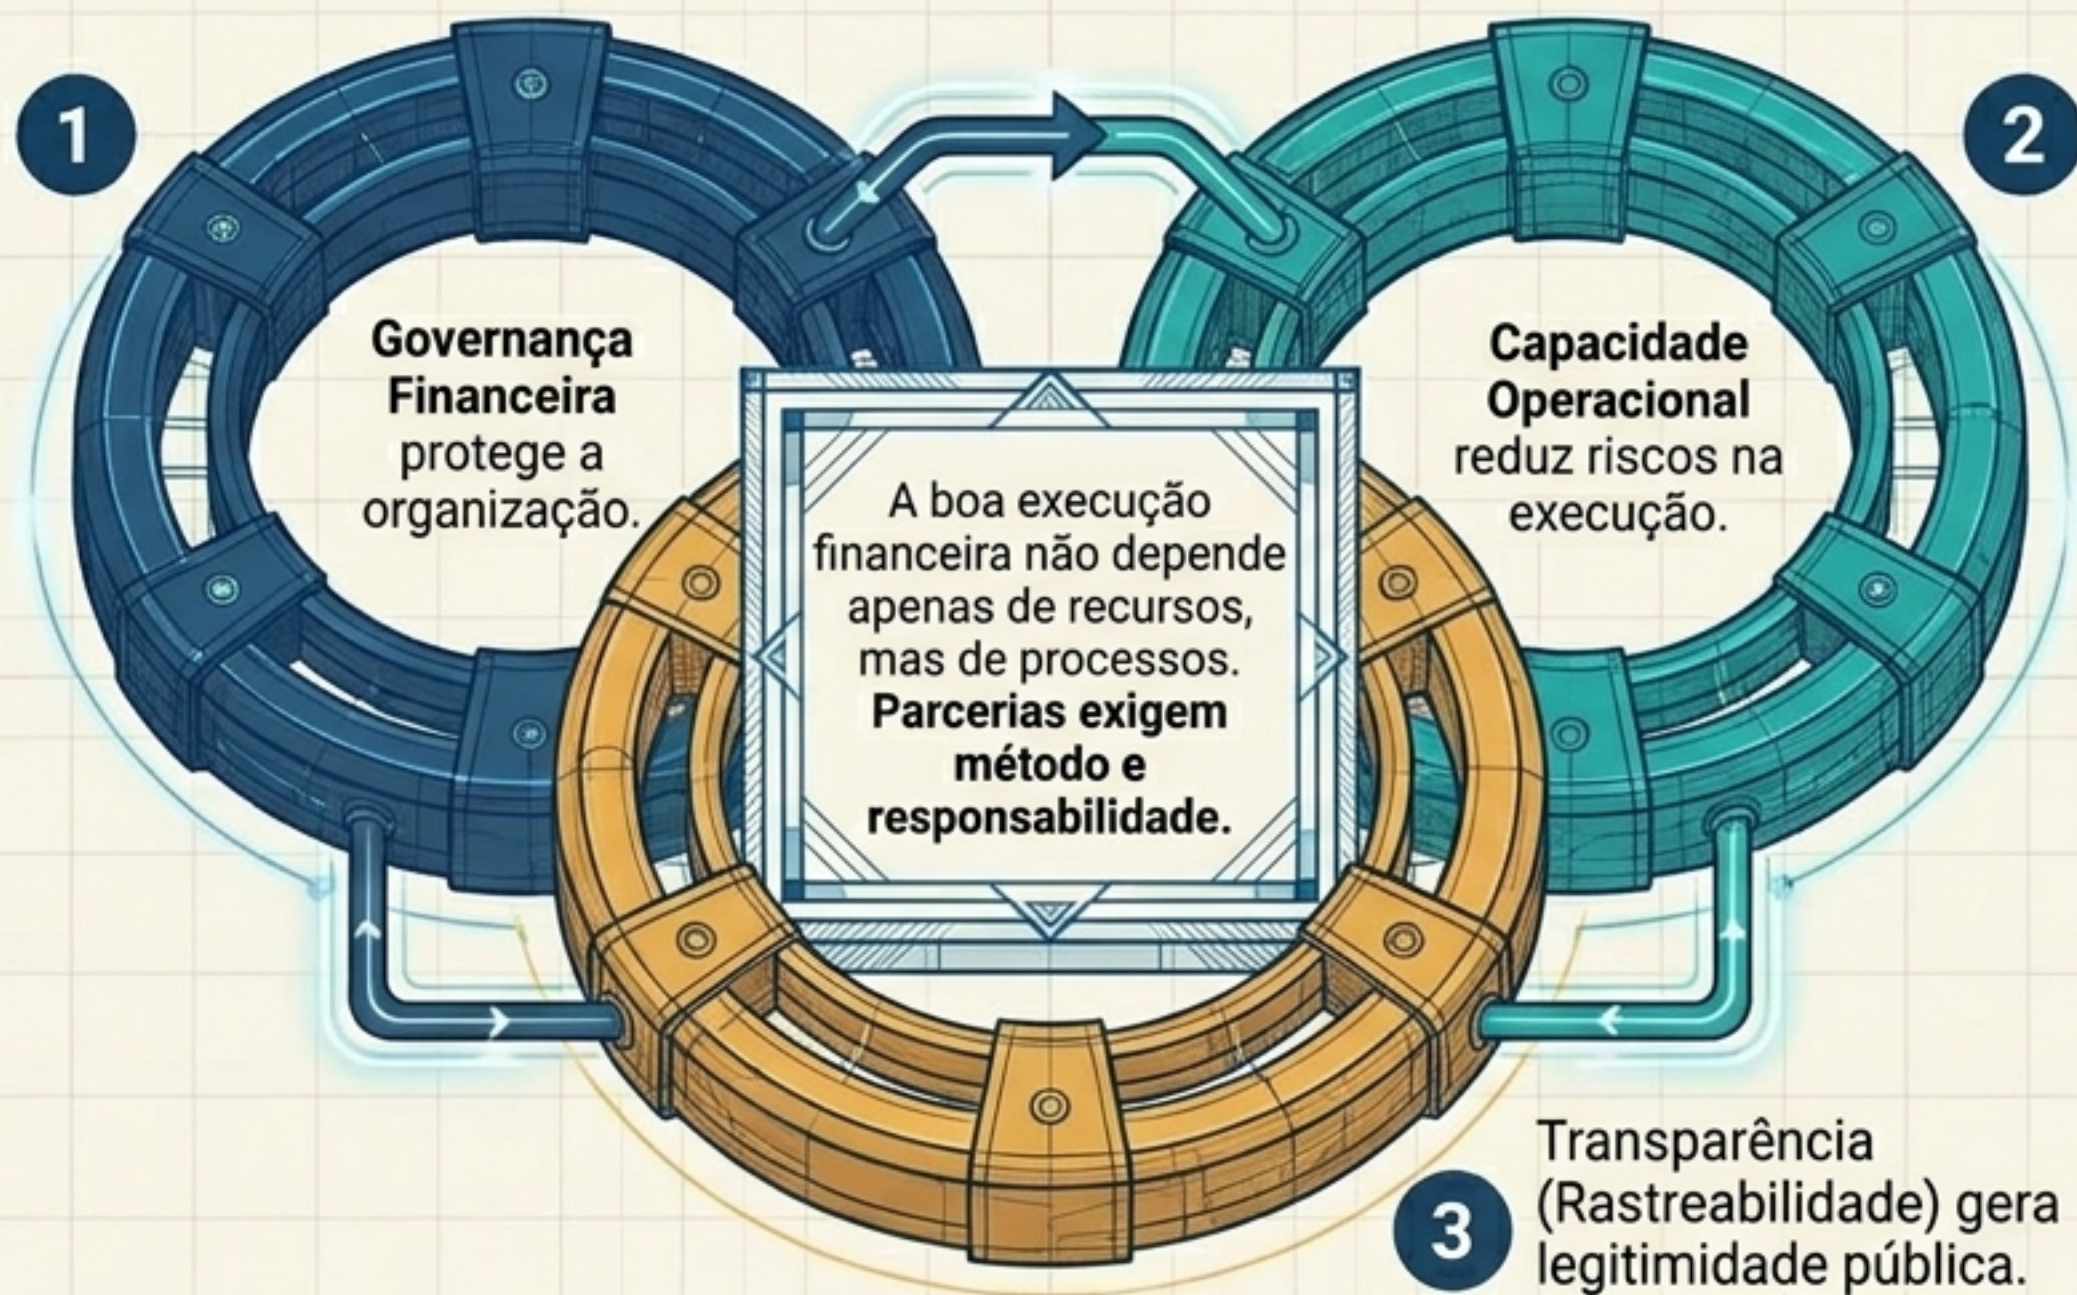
1

Governança Financeira protege a organização.

2

Capacidade Operacional reduz riscos na execução.

A boa execução financeira não depende apenas de recursos, mas de processos. Parcerias exigem método e responsabilidade.

3

Transparência (Rastreabilidade) gera legitimidade pública.